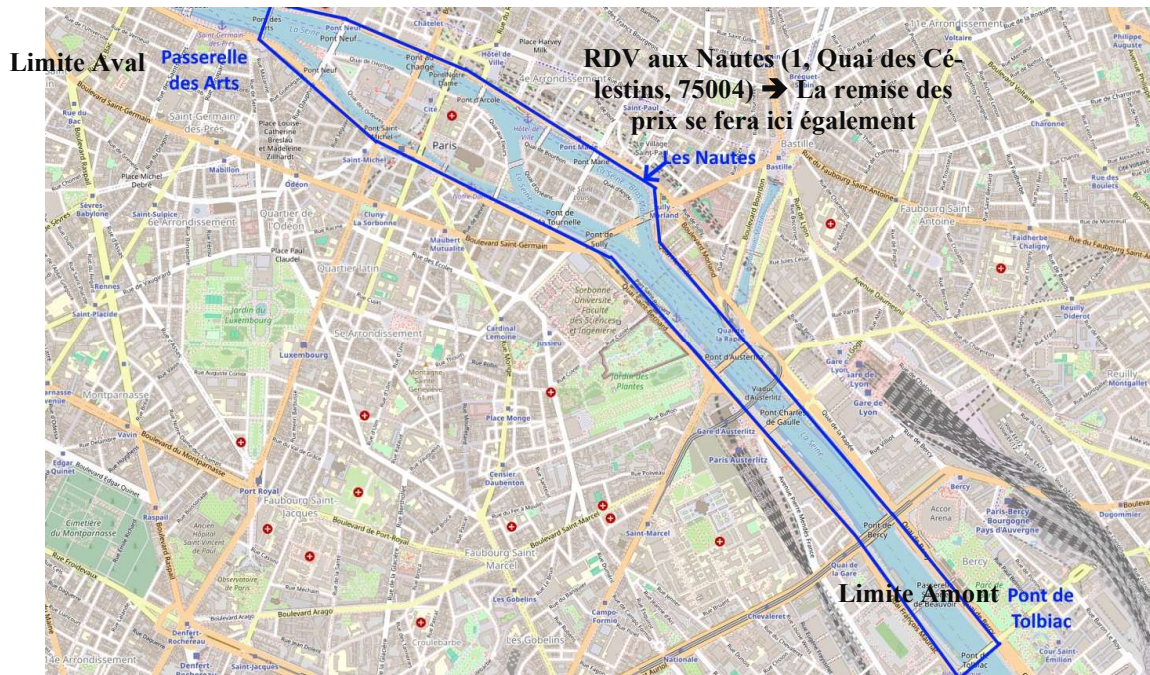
Limite Aval

Passerelle des Arts

RDV aux Nautes (1, Quai des Célestins, 75004) ➔ La remise des prix se fera ici également

Les Nautes

Limite Amont

Pont de Tolbiac

Pont des Arts
Pont Neuf
Châtelet
Place Harvey Milk
Hôtel de Ville
Pont au Change
Pont Notre-Dame
4e Arrondissement
11e Arrondissement
Saint-Germain-des-Prés
Pont d'Arcole
Saint-Paul
Bastille
Pont Saint-Michel
Pont Marie
Pont Louis-Philippe
Saint-Michel
Paris
Place Louise-Catherine Breslau et Madeleine Zillhardt
Mabillon
Odéon
Place Michel Debré
Sèvres Babylone
Saint-Sulpice
6e Arrondissement
Quartier de l'Odéon
Cluny - La Sorbonne
Pont de la Tournelle
Pont de Sully
Sully - Morland
Boulevard Saint-Germain
Maubert - Mutualité
Quartier latin
Place Paul Claudel
Jardin du Luxembourg
5e Arrondissement
Cardinal Lemoine
Jussieu
Sorbonne Université Faculté des Sciences et Ingénierie
Quai Saint-Bernard
Quai de la Rapée
Pont d'Austerlitz
Jardin des Plantes
Luxembourg
Place Monge
Viaduc d'Austerlitz
Pont Charles de Gaulle
Gare de Lyon
Montparnasse
Vavin
Boulevard du Montparnasse
Gare d'Austerlitz
Paris Austerlitz
Censier - Daubenton
Port Royal
Faubourg Saint-Jacques
Boulevard de Port-Royal
Faubourg Saint-Marcel
Saint-Marcel
Boulevard Saint-Marcel
Pont de Bercy
Bercy
Accor Arena
Paris-Bercy Bourgogne Pays d'Auvergne
Quai de la Gare
Passerelle Simone de Beauvoir
Cimetière du Montparnasse
Raspail
Observatoire de Paris
Boulevard Arago
Les Gobelins
Campo-Formio
Croulebarbe
Denfert-Rochereau
Saint-Jacques
14e Arrondissement
Chevaleret
Nationale
Cour Saint-Émilion
Pont de Tolbiac
Faubourg Saint-Antoine
Faidherbe - Chaligny
Reuilly - Diderot
Reuilly
Montgallet
Dugommier
Charonne
Rue des Boulets
Philippe Auguste
Boulevard Voltaire
Rue du Faubourg Saint-Antoine
Avenue Daumesnil
Rennes
Saint-Placide
Rue du Bac
Boulevard Saint-Germain
Edgar Quinet